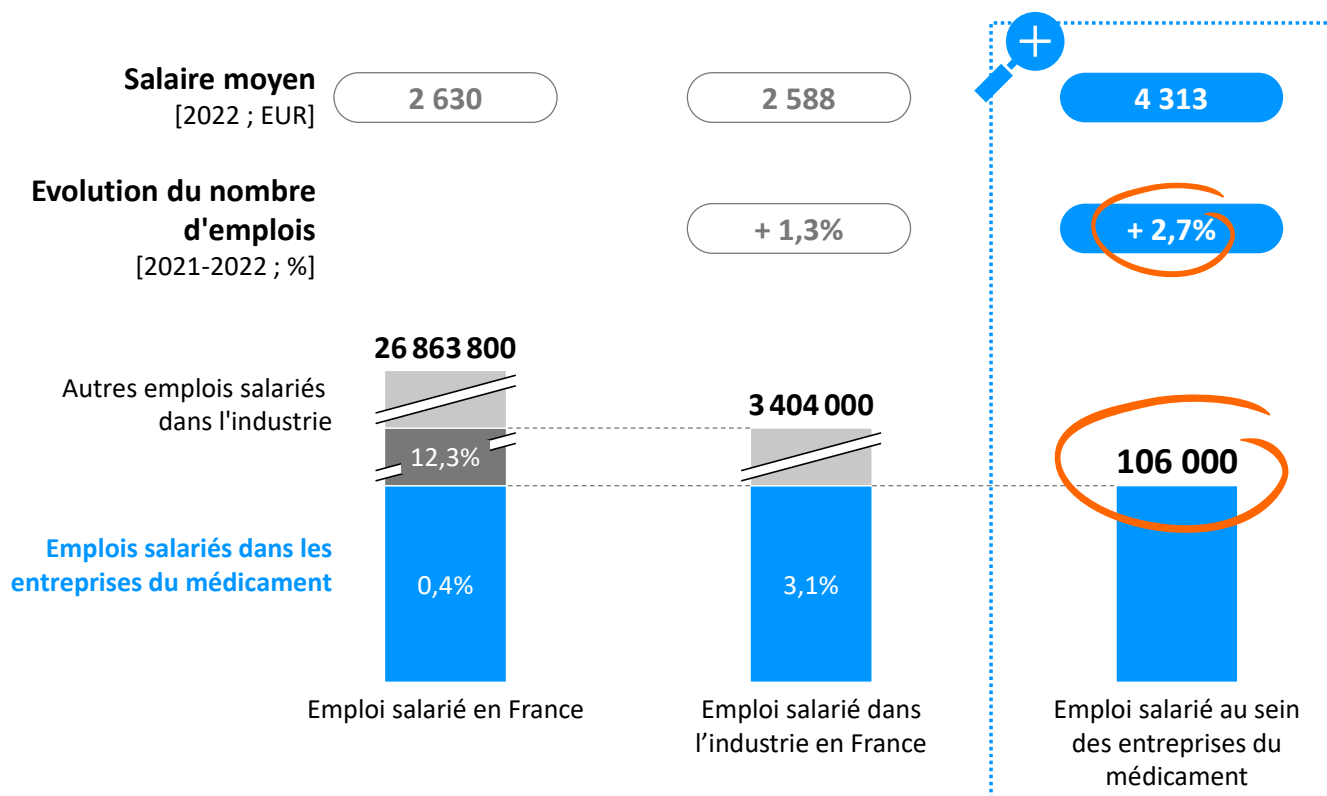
Salaire moyen
[2022 ; EUR]

2 630

2 588

4 313

Evolution du nombre d'emplois
[2021-2022 ; %]

+ 1,3%

+ 2,7%

26 863 800

Autres emplois salariés dans l'industrie

12,3%

3 404 000

106 000

Emplois salariés dans les entreprises du médicament

0,4%

3,1%

Emploi salarié en France

Emploi salarié dans l'industrie en France

Emploi salarié au sein des entreprises du médicament